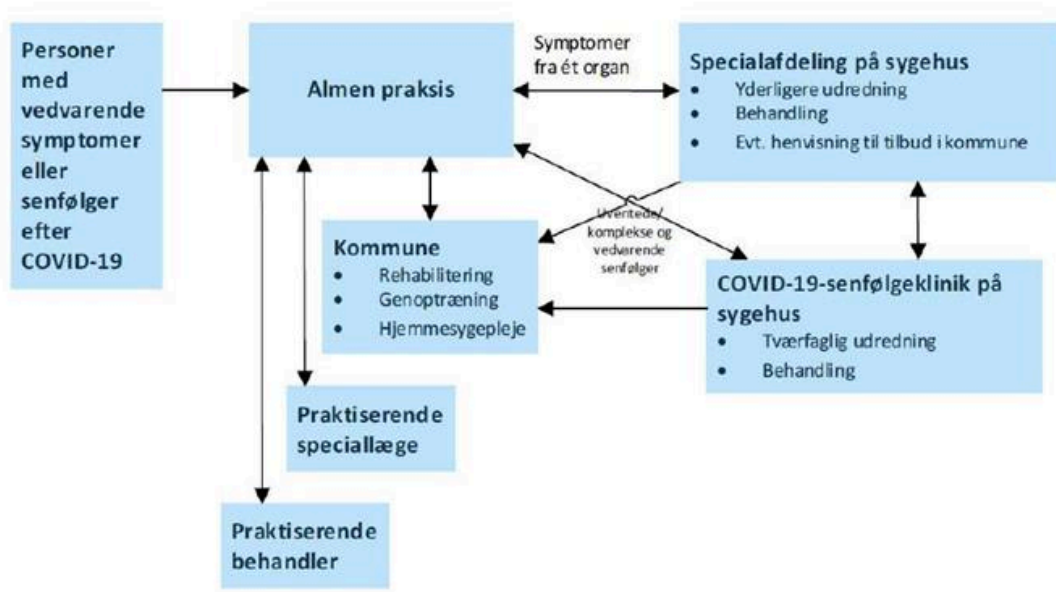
Personer med vedvarende symptomer eller senfølger efter COVID-19

Almen praksis

Symptomer fra ét organ

Specialafdeling på sygehus
- Yderligere udredning
- Behandling
- Evt. henvisning til tilbud i kommune

Uventede/ komplekse og vedvarende senfølger

Kommune
- Rehabilitering
- Genoptræning
- Hjemmesygepleje

COVID-19-senfølgeklinik på sygehus
- Tværfaglig udredning
- Behandling

Praktiserende speciallæge

Praktiserende behandler